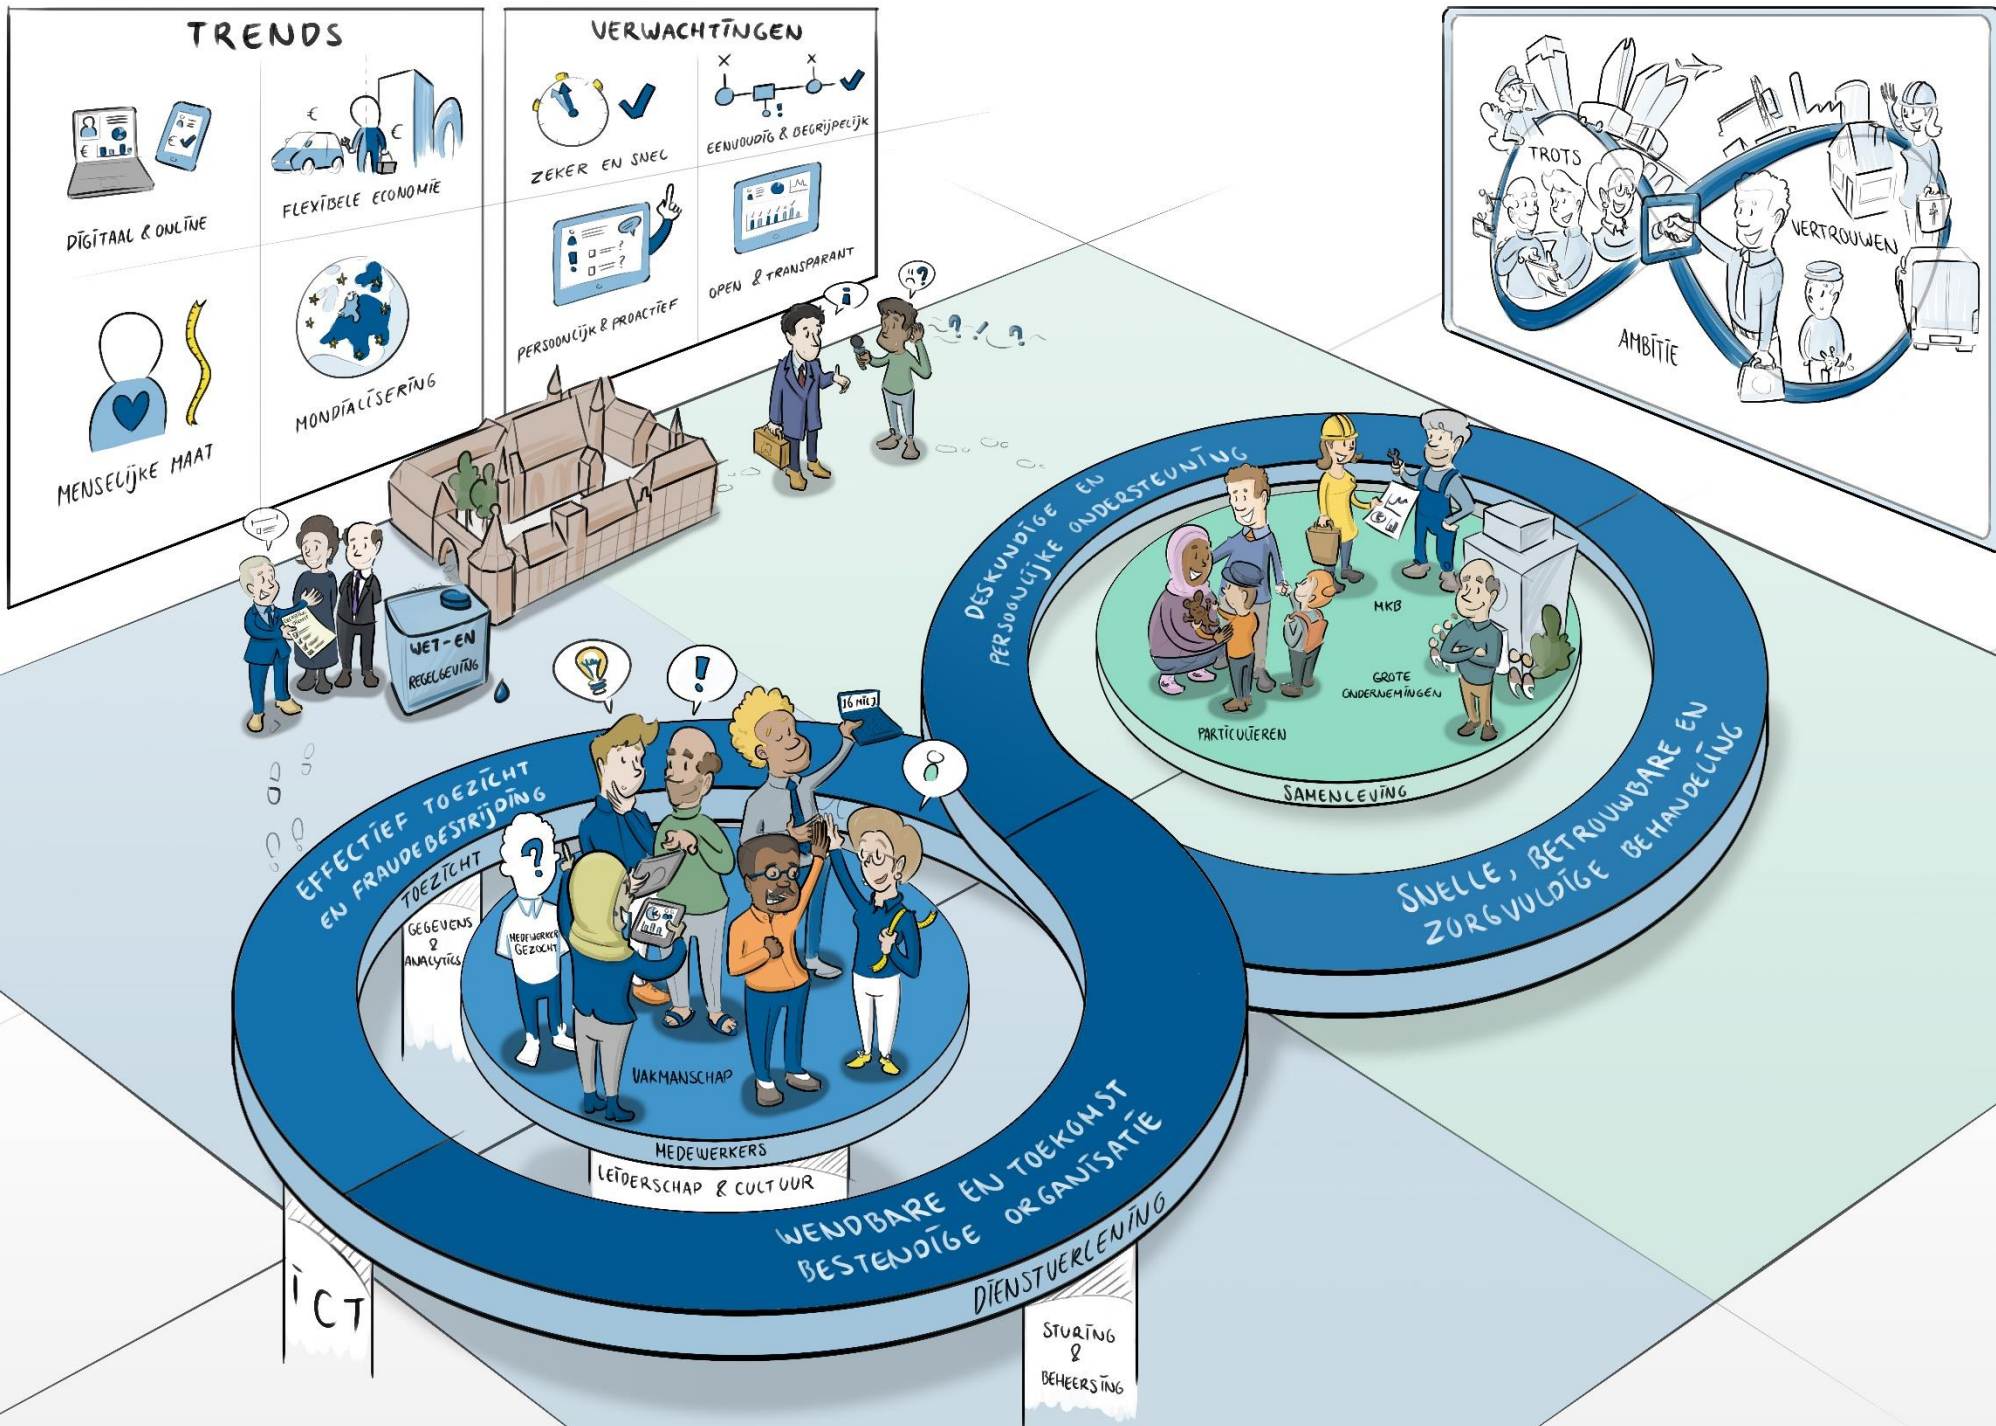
TRENDS

DIGITAAL & ONLINE

FLEXIBELE ECONOMIE

MENSELIJKE MAAT

MONDIALISERING

VERWACHTINGEN

ZEKER EN SNEL

EENVOUDIG & BEGRIJPELIJK

PERSOONLIJK & PROACTIEF

OPEN & TRANSPARANT

TROTS

VERTROUWEN

AMBITIE

WET- EN REGELGEVING

DESKUNDIGE EN PERSOONLIJKE ONDERSTEUNING

MKB

GROTE ONDERNEMINGEN

PARTICULIEREN

SAMENLEVING

SNELLE, BETROUWBARE EN ZORGVULDIGE BEHANDELING

16 MILJ.

EFFECTIEF TOEZICHT EN FRAUDEBESTRIJDING

TOEZICHT

GEGEVENS & ANALYTICS

MEDEWERKER GEZOCHT

VAKMANSCHAP

MEDEWERKERS

LEIDERSCHAP & CULTUUR

WENDBARE EN TOEKOMST BESTENDIGE ORGANISATIE

DIENSTVERLENING

ICT

STURING & BEHEERSING